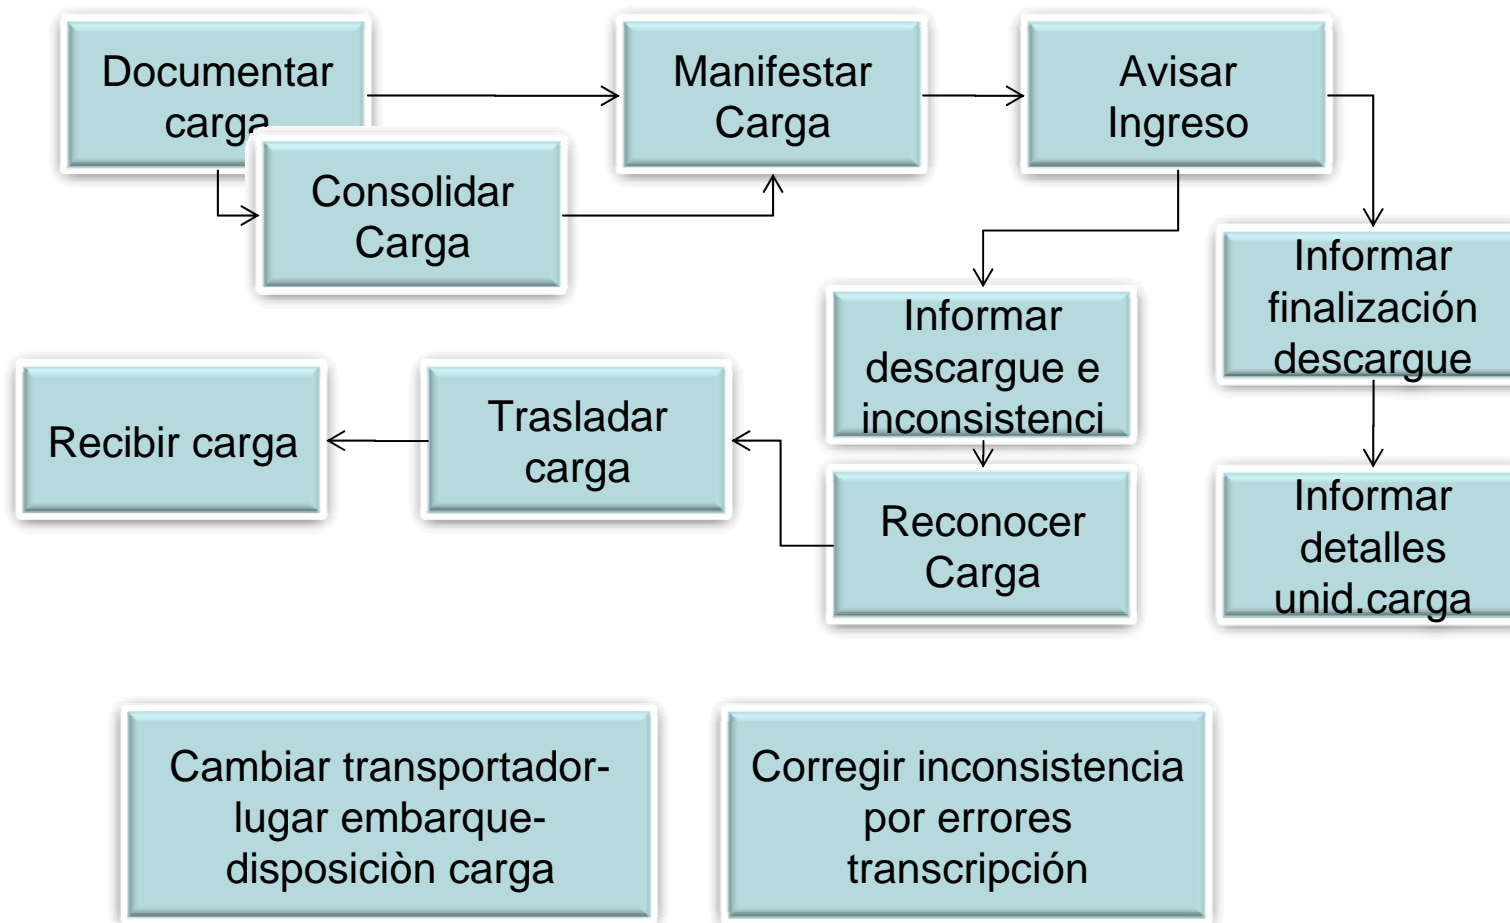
Documentar carga

Consolidar Carga

Manifestar Carga

Avisar Ingreso

Informar finalización descargue

Informar descargue e inconsistenci

Informar detalles unid.carga

Reconocer Carga

Trasladar carga

Recibir carga

Cambiar transportador-lugar embarque-disposiciòn carga

Corregir inconsistencia por errores transcripción